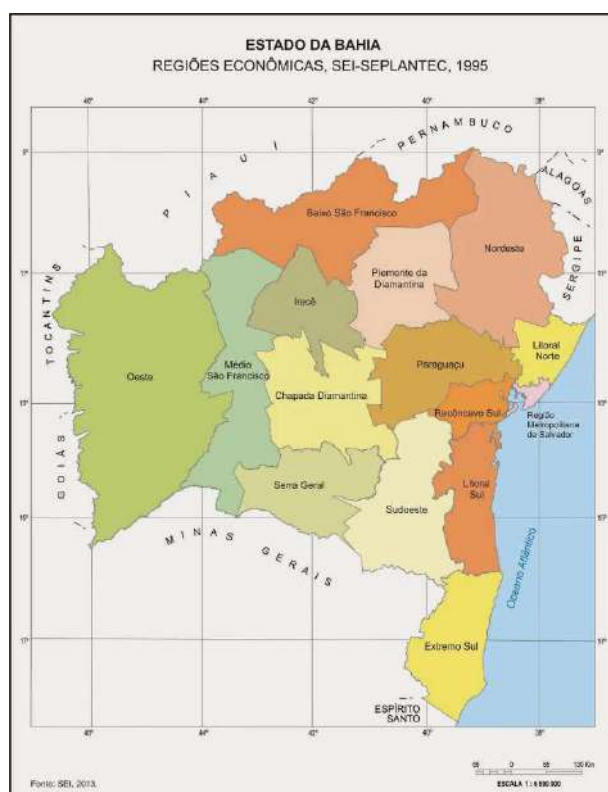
ESTADO DA BAHIA
REGIÕES ECONÔMICAS, SEI-SEPLANTEC, 1995

46° 44° 42° 40° 38°

PERNAMBUCO
PIAUÍ
ALAGOAS
SERGIPE
TOCANTINS
GOIÁS
MINAS GERAIS
ESPÍRITO SANTO

Baixo São Francisco
Nordeste
Piemonte da Diamantina
Irecê
Oeste
Médio São Francisco
Chapada Diamantina
Paraguaçu
Litoral Norte
Recôncavo Sul
Região Metropolitana de Salvador
Litoral Sul
Serra Geral
Sudoeste
Extremo Sul
Oceano Atlântico

9° 11° 13° 15° 17°

55 0 55 110 Km
ESCALA 1 : 4 600 000

Fonte: SEI, 2013.